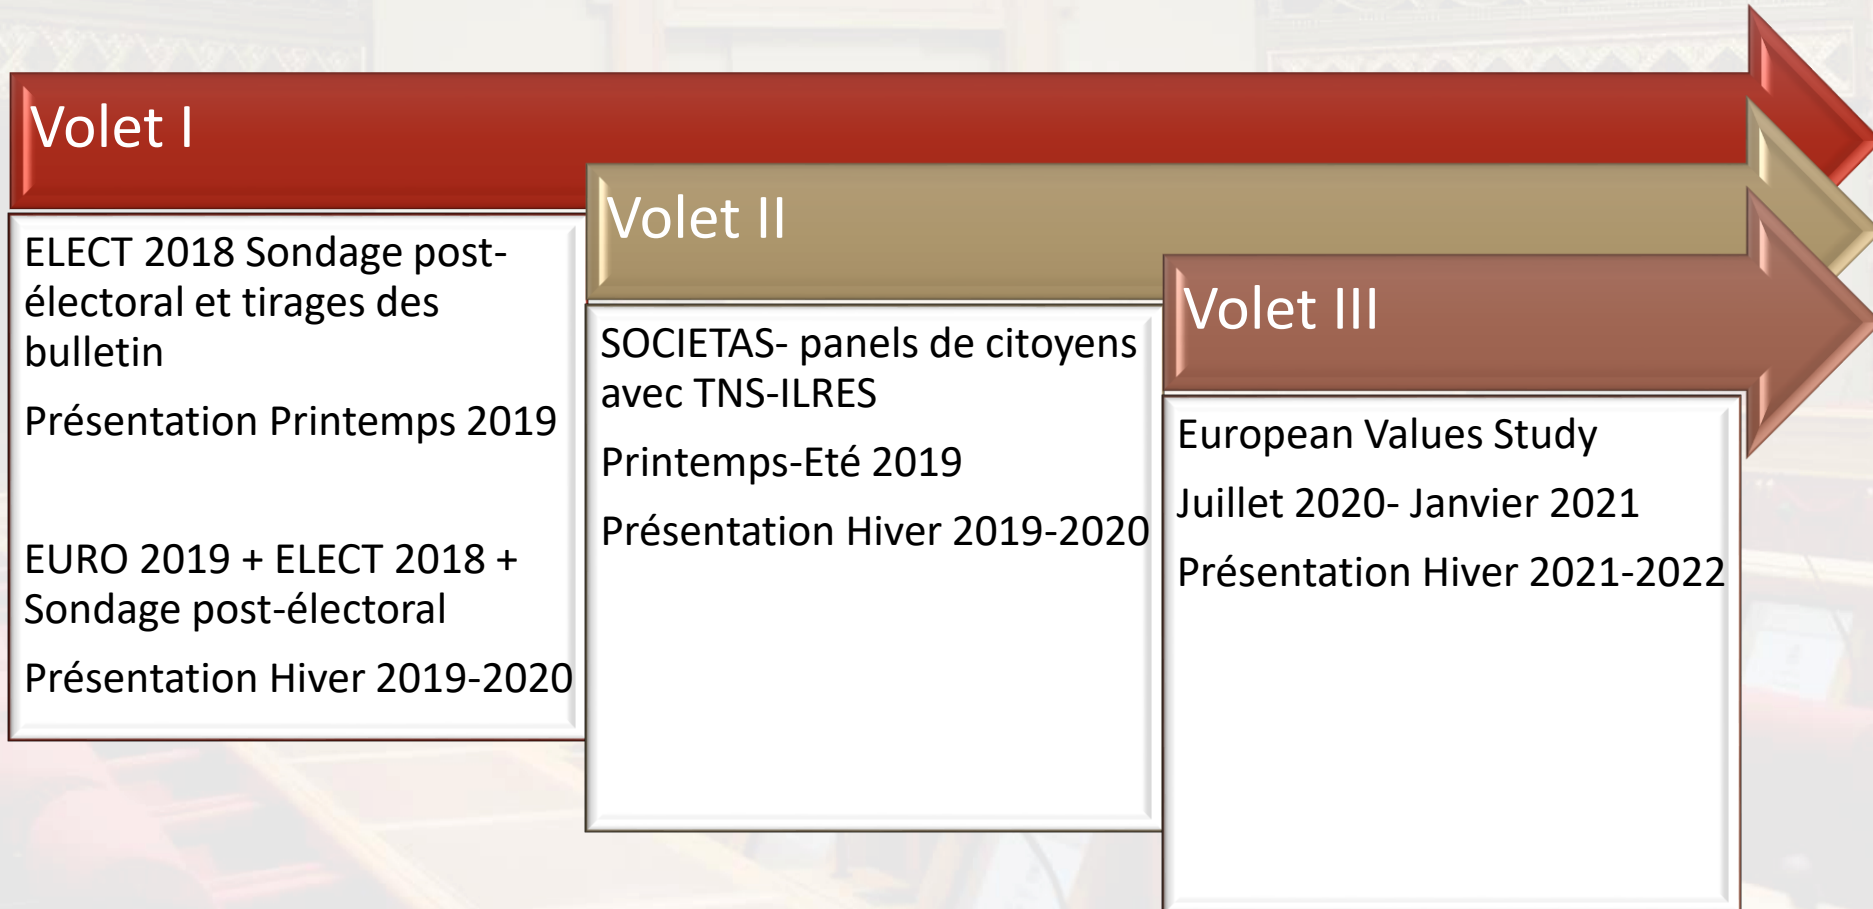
Volet I

ELECT 2018 Sondage post-électoral et tirages des bulletin

Présentation Printemps 2019

EURO 2019 + ELECT 2018 + Sondage post-électoral

Présentation Hiver 2019-2020

Volet II

SOCIETAS- panels de citoyens avec TNS-ILRES

Printemps-Eté 2019

Présentation Hiver 2019-2020

Volet III

European Values Study

Juillet 2020- Janvier 2021

Présentation Hiver 2021-2022